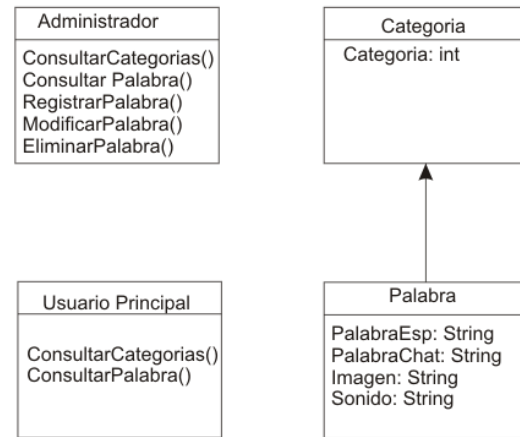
Administrador

ConsultarCategorias()
Consultar Palabra()
RegistrarPalabra()
ModificarPalabra()
EliminarPalabra()

Categoria

Categoria: int

Usuario Principal

ConsultarCategorias()
ConsultarPalabra()

Palabra

PalabraEsp: String
PalabraChat: String
Imagen: String
Sonido: String